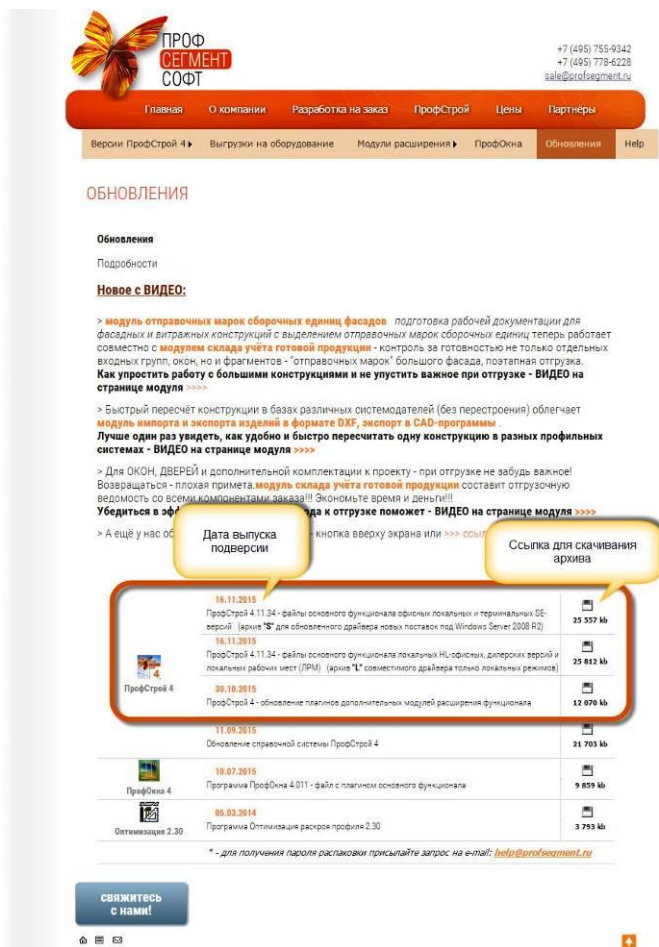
ПРОФ СЕГМЕНТ СОФТ

+7 (495) 755-9342
+7 (495) 778-6228
sale@profsegment.ru

Главная | О компании | Разработка на заказ | ПрофСтрой | Цены | Партнёры

Версии ПрофСтрой 4 ▸ | Выгрузки на оборудование | Модули расширения ▸ | ПрофОкна | Обновления | Help

ОБНОВЛЕНИЯ

Обновления

Подробности

Новое с ВИДЕО:

> модуль отправочных марок сборочных единиц фасадов подготовка рабочей документации для фасадных и витражных конструкций с выделением отправочных марок сборочных единиц теперь работает совместно с модулем склада учёта готовой продукции - контроль за готовностью не только отдельных входных групп, окон, но и фрагментов - "отправочных марок" большого фасада, поэтапная отгрузка. Как упростить работу с большими конструкциями и не упустить важное при отгрузке - ВИДЕО на странице модуля >>>>

> Быстрый пересчёт конструкции в базах различных системодателей (без перестроения) облегчает модуль импорта и экспорта изделий в формате DXF, экспорт в CAD-программы . Лучше один раз увидеть, как удобно и быстро пересчитать одну конструкцию в разных профильных системах - ВИДЕО на странице модуля >>>>

> Для ОКОН, ДВЕРЕЙ и дополнительной комплектации к проекту - при отгрузке не забудь важное! Возвращаться - плохая примета.модуль склада учёта готовой продукции составит отгрузочную ведомость со всеми компонентами заказа!!! Экономьте время и деньги!!! Убедиться в эф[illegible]да к отгрузке поможет - ВИДЕО на странице модуля >>>>

> А ещё у нас об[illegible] кнопка вверху экрана или >>> ссы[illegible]

Дата выпуска подверсии

Ссылка для скачивания архива

| | | |
|---|---|---|
| ПрофСтрой 4 | 16.11.2015 ПрофСтрой 4.11.34 - файлы основного функционала офисных локальных и терминальных SE-версий (архив "S" для обновленного драйвера новых поставок под Windows Server 2008 R2) | 25 557 kb |
| | 16.11.2015 ПрофСтрой 4.11.34 - файлы основного функционала локальных HL-офисных, дилерских версий и локальных рабочих мест (ЛРМ) (архив "L" совместимого драйвера только локальных режимов) | 25 812 kb |
| | 30.10.2015 ПрофСтрой 4 - обновление плагинов дополнительных модулей расширения функционала | 12 070 kb |
| | 11.09.2015 Обновление справочной системы ПрофСтрой 4 | 21 703 kb |
| ПрофОкна 4 | 10.07.2015 Программа ПрофОкна 4.011 - файл с плагином основного функционала | 9 859 kb |
| Оптимизация 2.30 | 05.03.2014 Программа Оптимизация раскроя профиля 2.30 | 3 793 kb |

* - для получения пароля распаковки присылайте запрос на e-mail: help@profsegment.ru

свяжитесь с нами!